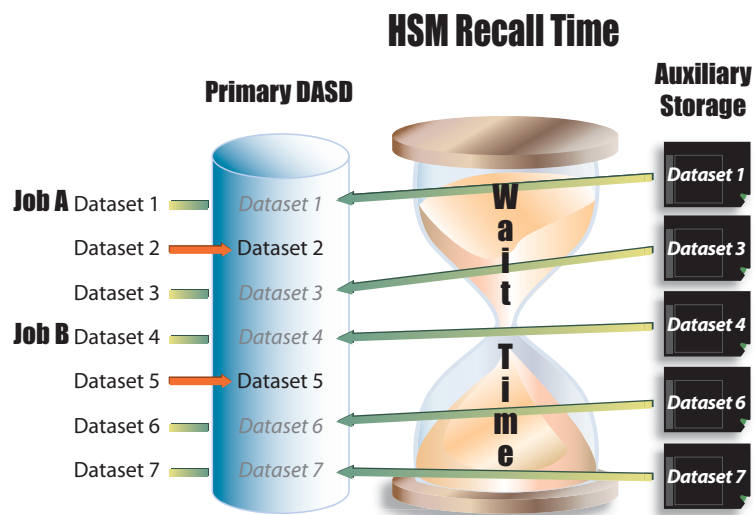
HSM Recall Time

Primary DASD

Auxiliary Storage

Job A Dataset 1
Dataset 2
Dataset 3
Job B Dataset 4
Dataset 5
Dataset 6
Dataset 7

Dataset 1
Dataset 2
Dataset 3
Dataset 4
Dataset 5
Dataset 6
Dataset 7

W
a
i
t

T
i
m
e

Dataset 1
Dataset 3
Dataset 4
Dataset 6
Dataset 7